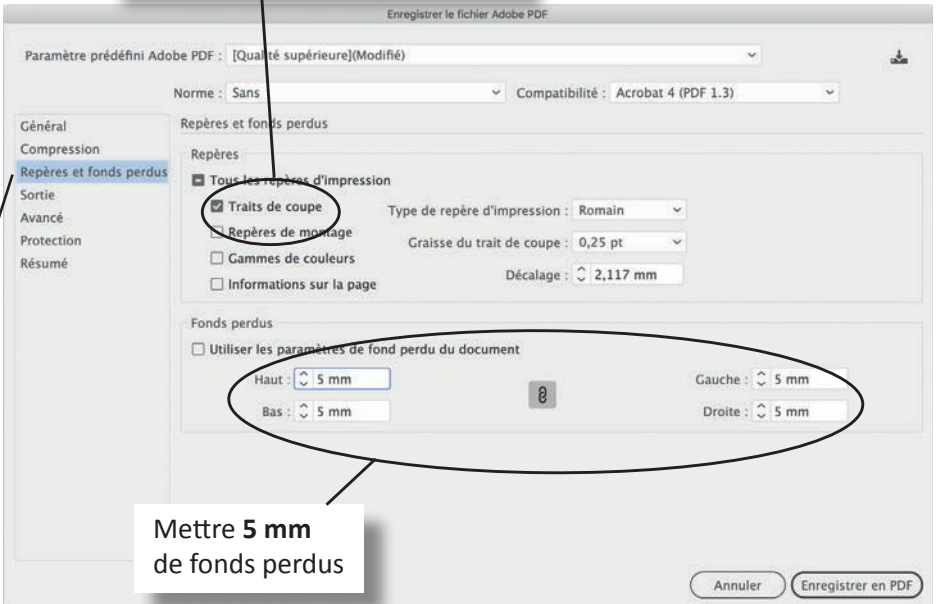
Enregistrer le fichier Adobe PDF

Paramètre prédéfini Adobe PDF : [Qualité supérieure](Modifié)

Norme : Sans

Compatibilité : Acrobat 4 (PDF 1.3)

Général
Compression
Repères et fonds perdus
Sortie
Avancé
Protection
Résumé

Repères et fonds perdus

Repères

Tous les repères d'impression

Traits de coupe

Repères de montage

Gammes de couleurs

Informations sur la page

Type de repère d'impression : Romain

Graisse du trait de coupe : 0,25 pt

Décalage : 2,117 mm

Fonds perdus

Utiliser les paramètres de fond perdu du document

Haut : 5 mm

Bas : 5 mm

Gauche : 5 mm

Droite : 5 mm

Mettre **5 mm** de fonds perdus

Annuler

Enregistrer en PDF